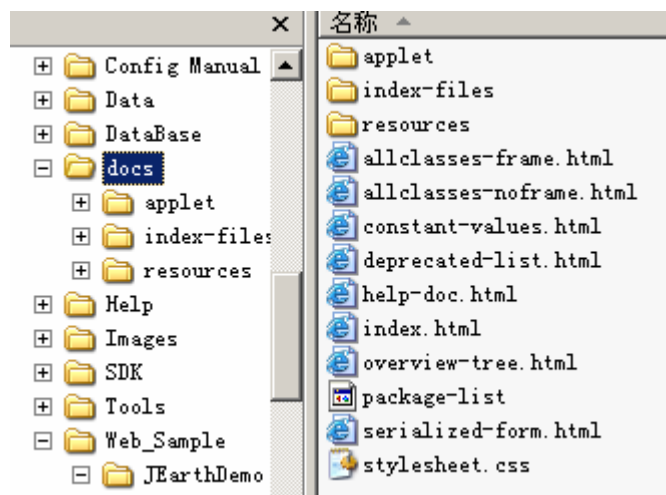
×

Config Manual
Data
DataBase
docs
applet
index-files
resources
Help
Images
SDK
Tools
Web_Sample
JEarthDemo

名称

applet
index-files
resources
allclasses-frame.html
allclasses-noframe.html
constant-values.html
deprecated-list.html
help-doc.html
index.html
overview-tree.html
package-list
serialized-form.html
stylesheet.css